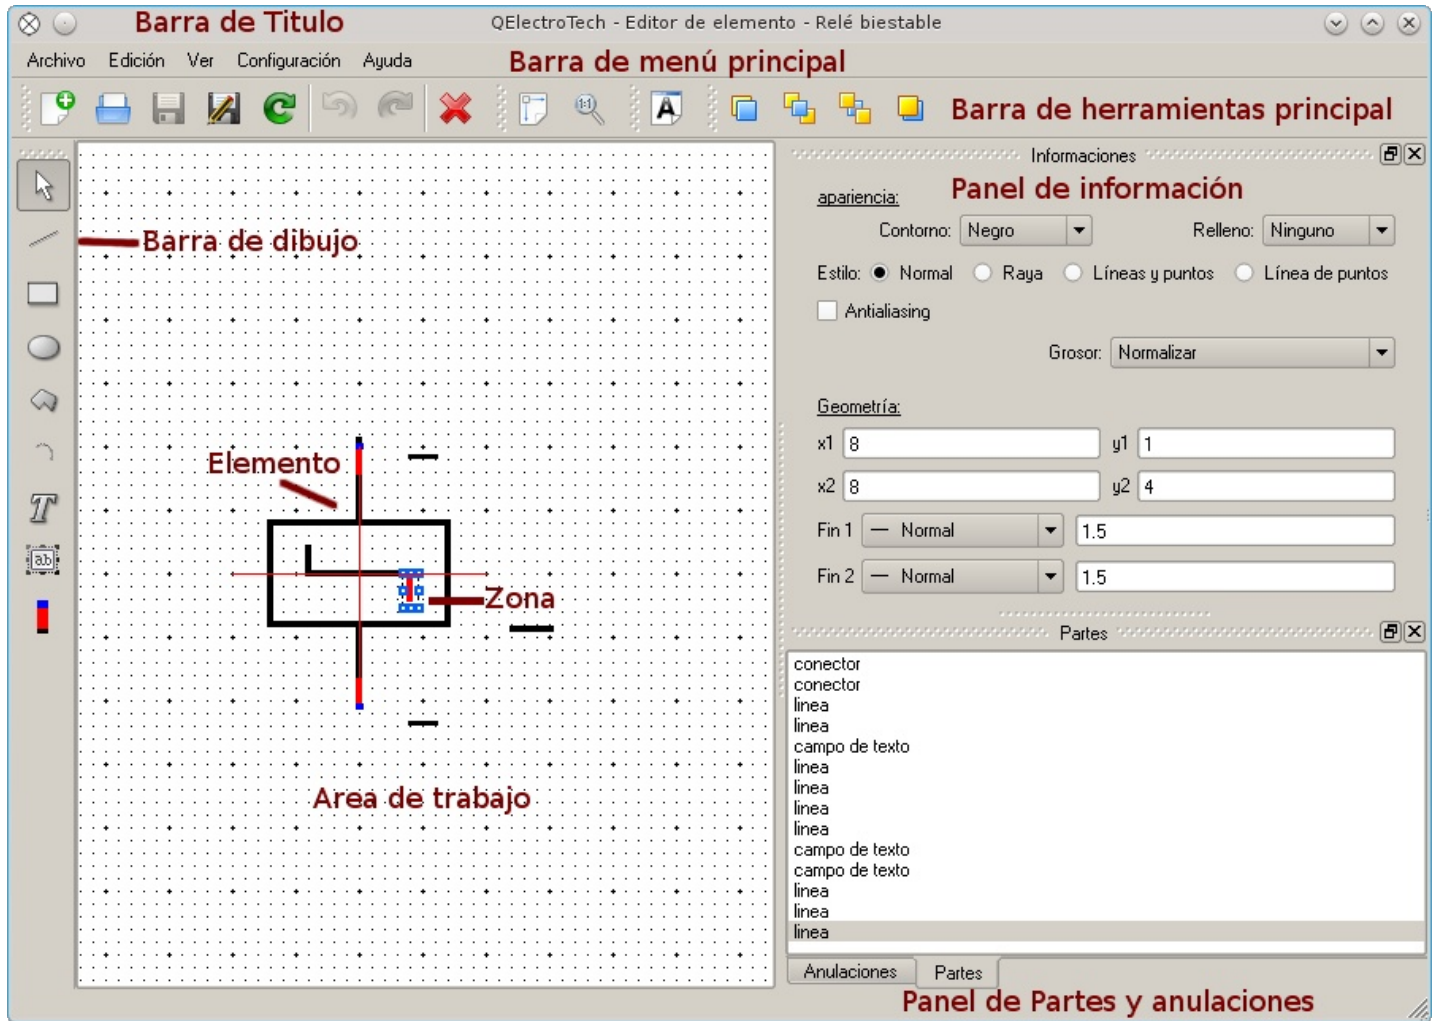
Barra de Titulo

QElectroTech - Editor de elemento - Relé biestable

Archivo Edición Ver Configuración Ayuda

Barra de menú principal

Barra de herramientas principal

Barra de dibujo

Elemento

Zona

Area de trabajo

Informaciones

Panel de información

apariencia:

Contorno: Negro

Relleno: Ninguno

Estilo: Normal Raya Líneas y puntos Línea de puntos

Antialiasing

Grosor: Normalizar

Geometría:

x1 8 y1 1

x2 8 y2 4

Fin 1 — Normal 1.5

Fin 2 — Normal 1.5

Partes

conector
conector
linea
linea
campo de texto
linea
linea
linea
linea
campo de texto
campo de texto
linea
linea
linea

Anulaciones Partes

Panel de Partes y anulaciones